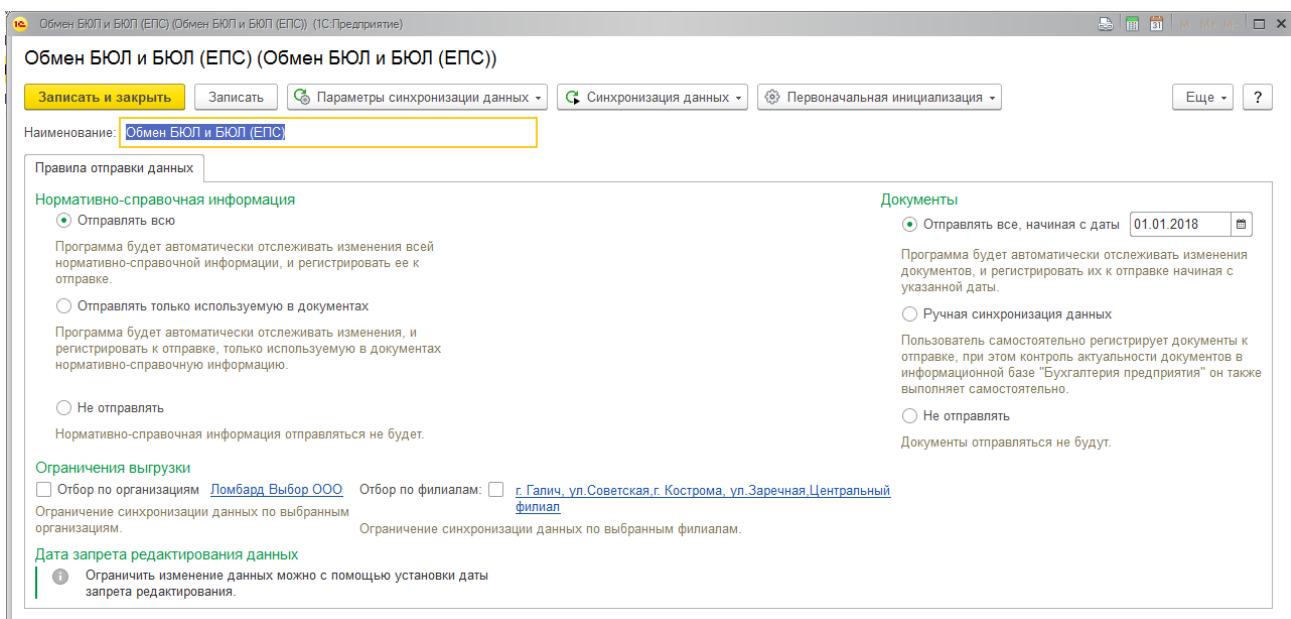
Обмен БЮЛ и БЮЛ (ЕПС) (Обмен БЮЛ и БЮЛ (ЕПС)) (1С:Предприятие)

Обмен БЮЛ и БЮЛ (ЕПС) (Обмен БЮЛ и БЮЛ (ЕПС))

Записать и закрыть | Записать | Параметры синхронизации данных | Синхронизация данных | Первоначальная инициализация | Еще | ?

Наименование: Обмен БЮЛ и БЮЛ (ЕПС)

Правила отправки данных

Нормативно-справочная информация

Отправлять всю

Программа будет автоматически отслеживать изменения всей нормативно-справочной информации, и регистрировать ее к отправке.

Отправлять только используемую в документах

Программа будет автоматически отслеживать изменения, и регистрировать к отправке, только используемую в документах нормативно-справочную информацию.

Не отправлять

Нормативно-справочная информация отправляться не будет.

Документы

Отправлять все, начиная с даты 01.01.2018

Программа будет автоматически отслеживать изменения документов, и регистрировать их к отправке начиная с указанной даты.

Ручная синхронизация данных

Пользователь самостоятельно регистрирует документы к отправке, при этом контроль актуальности документов в информационной базе "Бухгалтерия предприятия" он также выполняет самостоятельно.

Не отправлять

Документы отправляться не будут.

Ограничения выгрузки

Отбор по организациям Ломбард Выбор ООО

Ограничение синхронизации данных по выбранным организациям.

Отбор по филиалам: г. Галич, ул.Советская,г. Кострома, ул. Заречная,Центральный филиал

Ограничение синхронизации данных по выбранным филиалам.

Дата запрета редактирования данных

Ограничить изменение данных можно с помощью установки даты запрета редактирования.